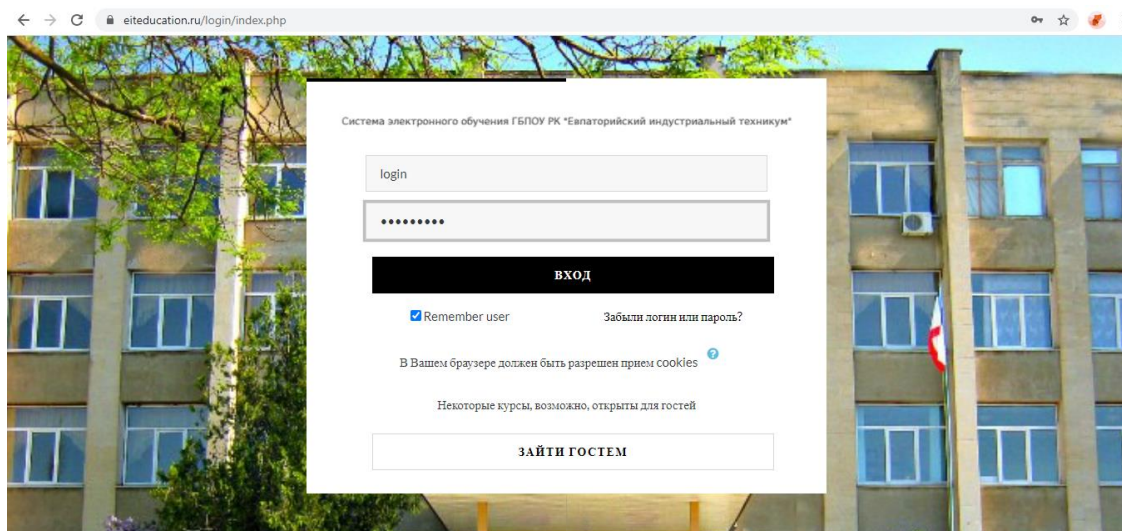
eiteducation.ru/login/index.php

Система электронного обучения ГБПОУ РК "Евпаторийский индустриальный техникум"

login

•••••••••

ВХОД

Remember user

Забыли логин или пароль?

В Вашем браузере должен быть разрешен прием cookies

Некоторые курсы, возможно, открыты для гостей

ЗАЙТИ ГОСТЕМ